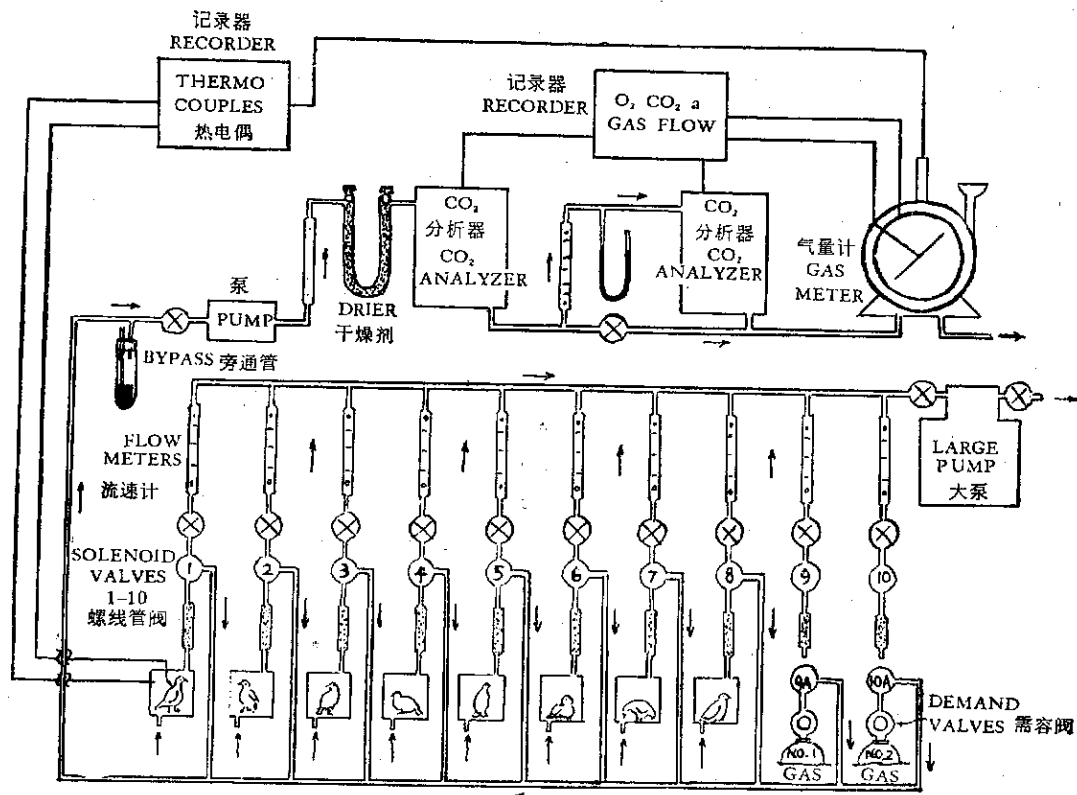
记录器
RECORDER

THERMO COUPLES
热电偶

记录器
RECORDER

$O_2$ $CO_2$ a
GAS FLOW

$CO_2$
分析器
$CO_2$
ANALYZER

$CO_2$
分析器
$CO_2$
ANALYZER

气量计
GAS
METER

泵
PUMP

DRIER
干燥剂

BYPASS 旁通管

FLOW METERS
流速计

SOLENOID VALVES
1–10
螺线管阀

LARGE PUMP
大泵

1 2 3 4 5 6 7 8 9 10

9A 10A

DEMAND VALVES 需容阀

NO.1
GAS

NO.2
GAS